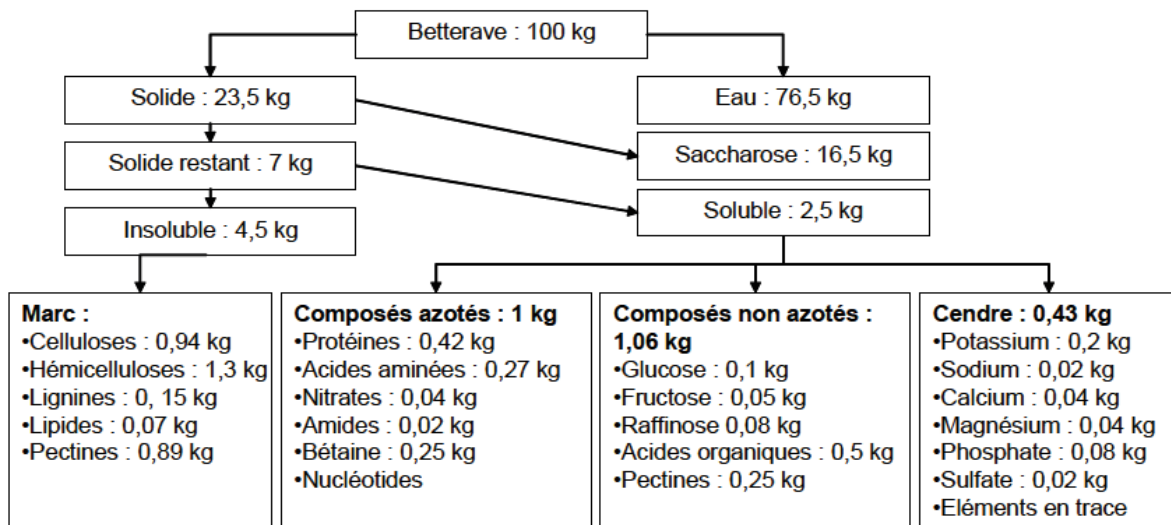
Betterave : 100 kg

Solide : 23,5 kg

Eau : 76,5 kg

Solide restant : 7 kg

Saccharose : 16,5 kg

Insoluble : 4,5 kg

Soluble : 2,5 kg

**Marc :**
•Celluloses : 0,94 kg
•Hémicelluloses : 1,3 kg
•Lignines : 0, 15 kg
•Lipides : 0,07 kg
•Pectines : 0,89 kg

**Composés azotés : 1 kg**
•Protéines : 0,42 kg
•Acides aminées : 0,27 kg
•Nitrates : 0,04 kg
•Amides : 0,02 kg
•Bétaine : 0,25 kg
•Nucléotides

**Composés non azotés : 1,06 kg**
•Glucose : 0,1 kg
•Fructose : 0,05 kg
•Raffinose 0,08 kg
•Acides organiques : 0,5 kg
•Pectines : 0,25 kg

**Cendre : 0,43 kg**
•Potassium : 0,2 kg
•Sodium : 0,02 kg
•Calcium : 0,04 kg
•Magnésium : 0,04 kg
•Phosphate : 0,08 kg
•Sulfate : 0,02 kg
•Eléments en trace